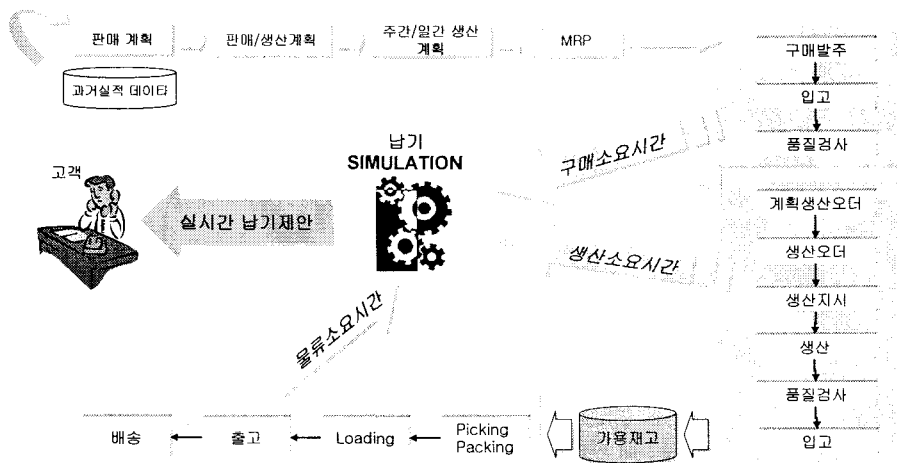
판매 계획
판매/생산계획
주간/일간 생산 계획
MRP
과거실적 데이타

구매발주
입고
품질검사
계획생산오더
생산오더
생산지시
생산
품질검사
입고

고객
납기
SIMULATION
실시간 납기제안
구매소요시간
생산소요시간
물류소요시간

배송
출고
Loading
Picking
Packing
가용재고